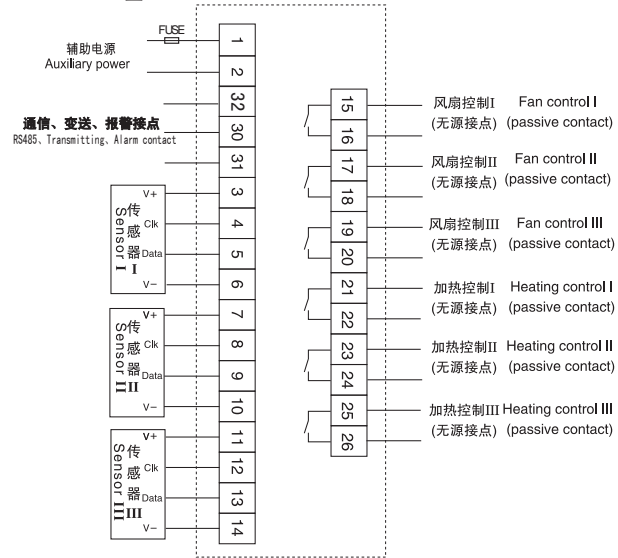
FUSE

辅助电源
Auxiliary power

1
2
32
30
31

通信、变送、报警接点
RS485、Transmitting、Alarm contact

传感器 Sensor I
V+
Clk
Data
V−
3
4
5
6

传感器 Sensor II
V+
Clk
Data
V−
7
8
9
10

传感器 Sensor III
V+
Clk
Data
V−
11
12
13
14

15
16
风扇控制I Fan control I
(无源接点) (passive contact)

17
18
风扇控制II Fan control II
(无源接点) (passive contact)

19
20
风扇控制III Fan control III
(无源接点) (passive contact)

21
22
加热控制I Heating control I
(无源接点) (passive contact)

23
24
加热控制II Heating control II
(无源接点) (passive contact)

25
26
加热控制III Heating control III
(无源接点) (passive contact)